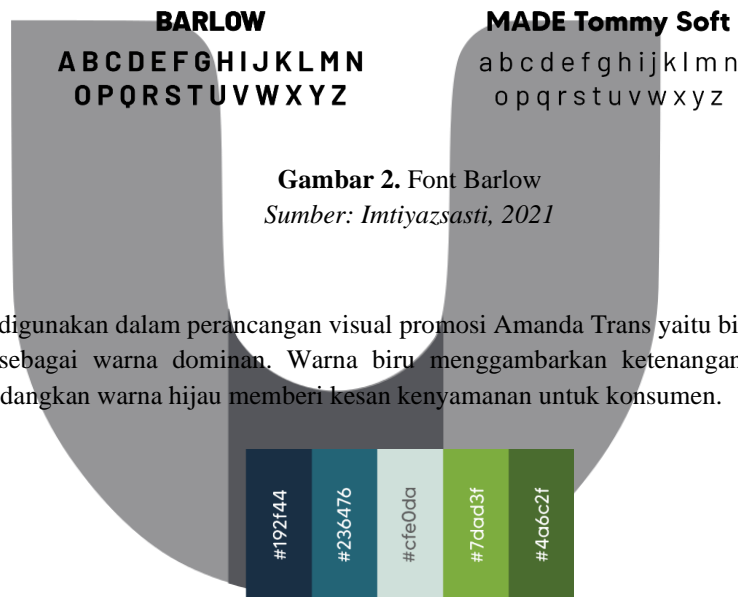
BARLOW
A B C D E F G H I J K L M N
O P Q R S T U V W X Y Z

MADE Tommy Soft
a b c d e f g h i j k l m n
o p q r s t u v w x y z

Gambar 2. Font Barlow
Sumber: Imtiyazsasti, 2021

digunakan dalam perancangan visual promosi Amanda Trans yaitu bi sebagai warna dominan. Warna biru menggambarkan ketenangan dangkan warna hijau memberi kesan kenyamanan untuk konsumen.

#192f44
#236476
#cfe0da
#7dad3f
#4a6c2f